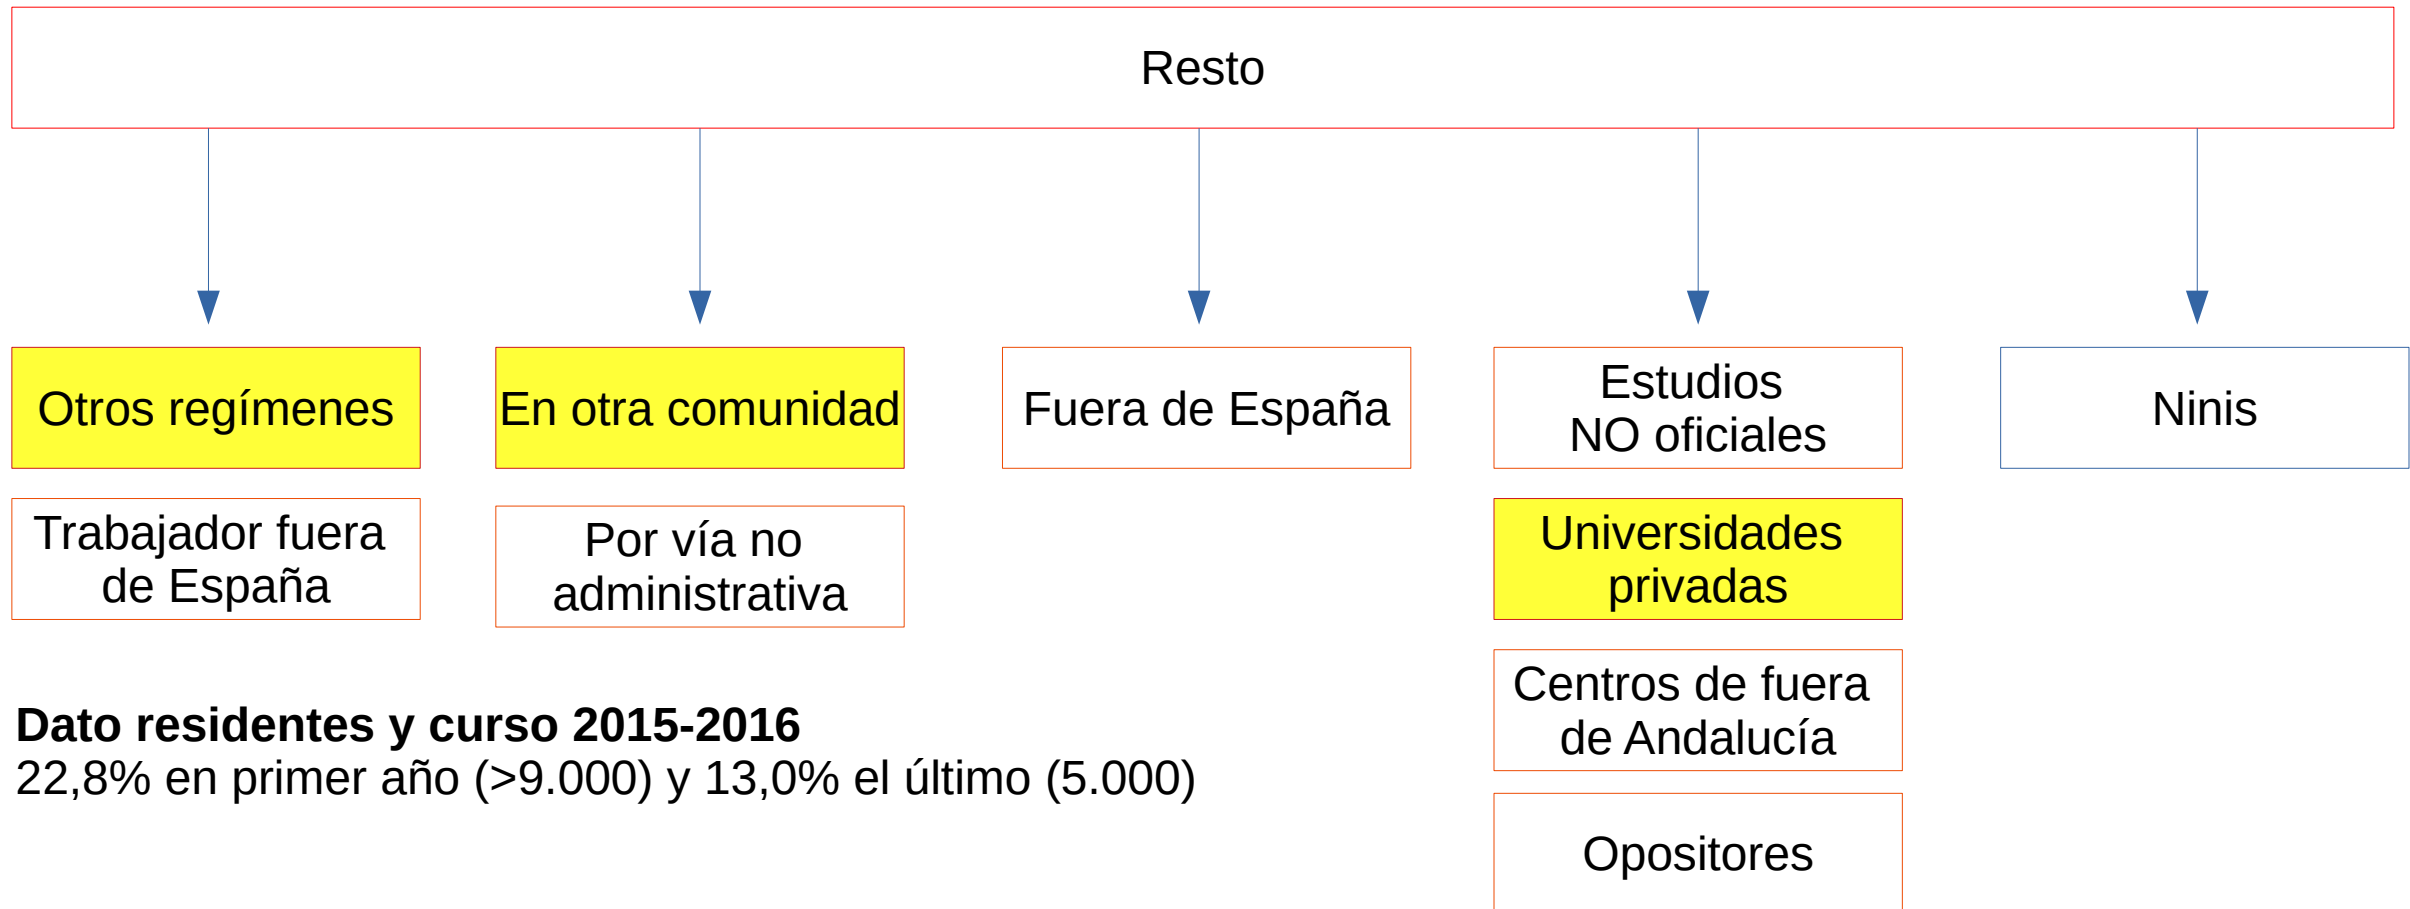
Resto

Otros regímenes

Trabajador fuera de España

En otra comunidad

Por vía no administrativa

Fuera de España

Estudios NO oficiales

Universidades privadas

Centros de fuera de Andalucía

Opositores

Ninis

**Dato residentes y curso 2015-2016**
22,8% en primer año (>9.000) y 13,0% el último (5.000)